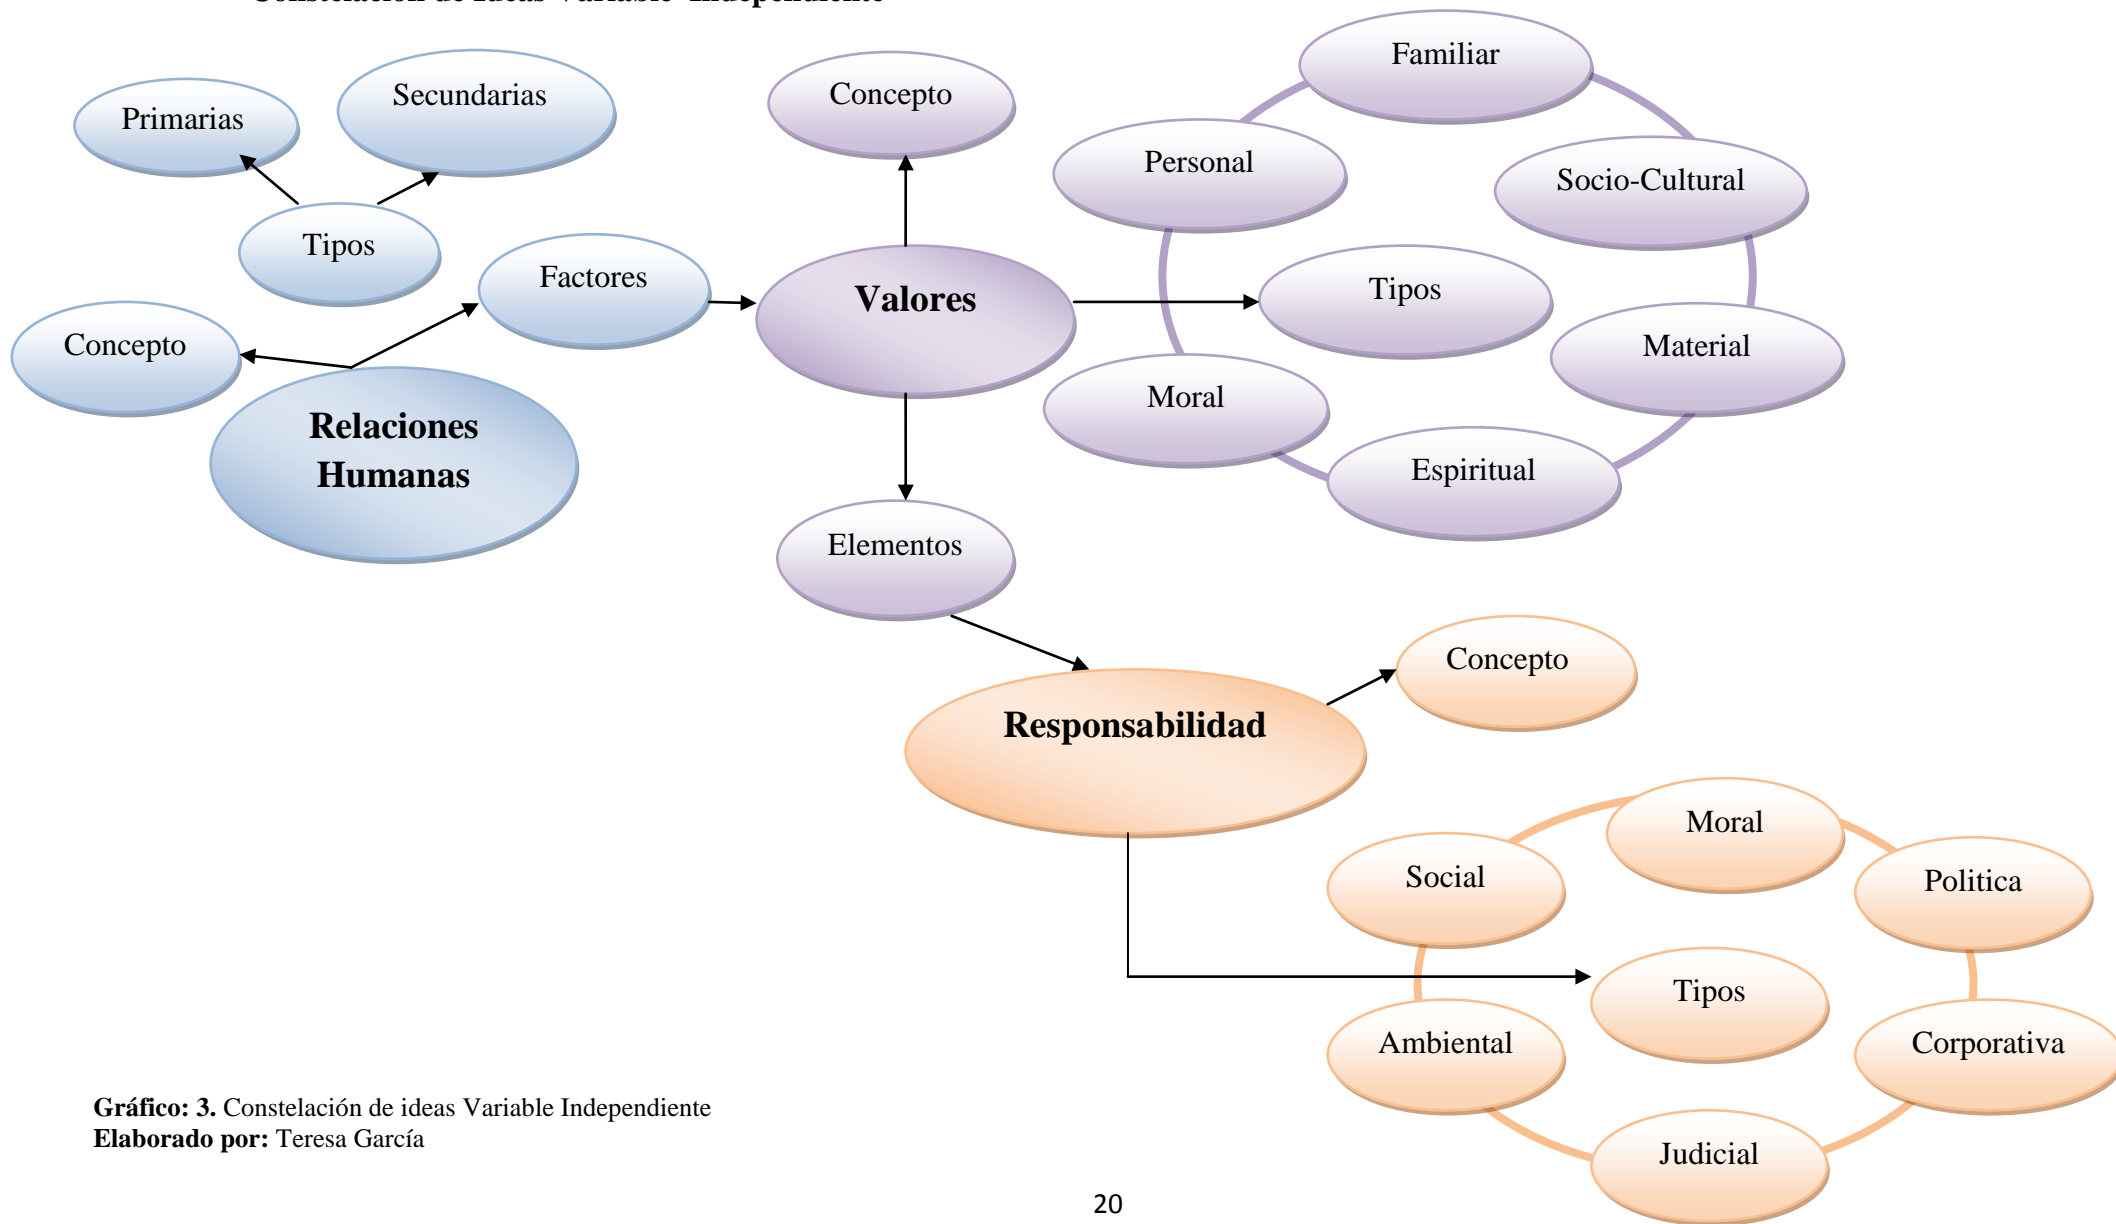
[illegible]

Primarias

Secundarias

Tipos

Concepto

Factores

Relaciones Humanas

Concepto

Valores

Elementos

Familiar

Personal

Socio-Cultural

Tipos

Material

Moral

Espiritual

Responsabilidad

Concepto

Moral

Social

Politica

Tipos

Ambiental

Corporativa

Judicial

**Gráfico: 3.** Constelación de ideas Variable Independiente
**Elaborado por:** Teresa García

20